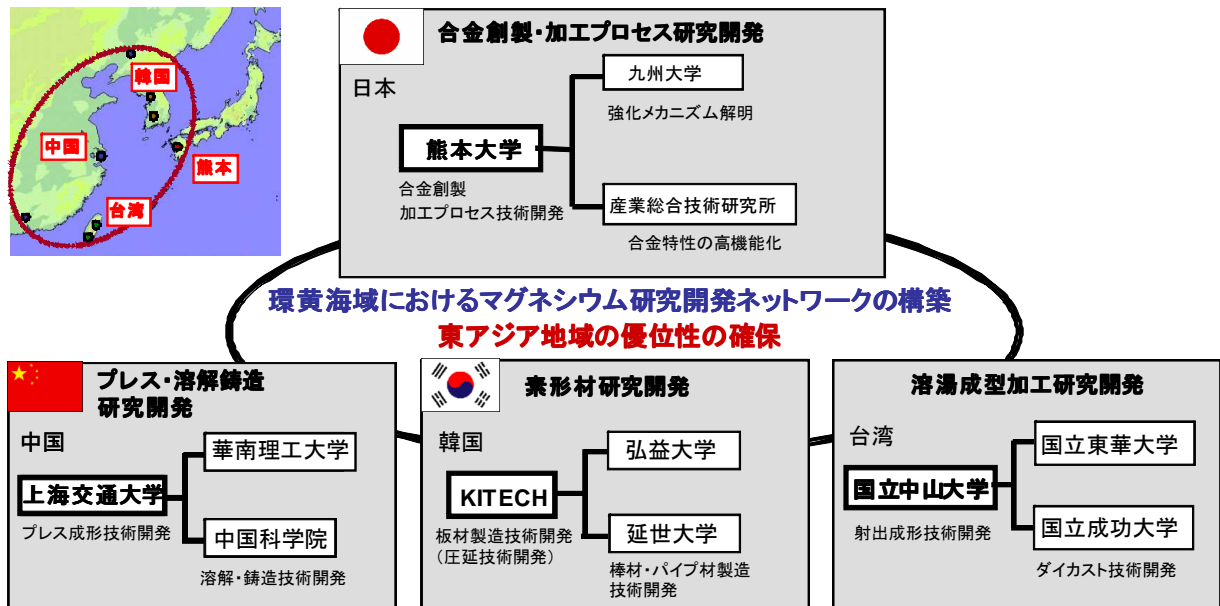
韓国

中国

熊本

台湾

合金創製･加工プロセス研究開発

日本

九州大学

強化メカニズム解明

熊本大学

合金創製
加工プロセス技術開発

産業総合技術研究所

合金特性の高機能化

環黄海域におけるマグネシウム研究開発ネットワークの構築
東アジア地域の優位性の確保

プレス･溶解鋳造研究開発

中国

華南理工大学

上海交通大学

プレス成形技術開発

中国科学院

溶解･鋳造技術開発

素形材研究開発

韓国

弘益大学

KITECH

板材製造技術開発
（圧延技術開発）

延世大学

棒材･パイプ材製造技術開発

溶湯成型加工研究開発

台湾

国立東華大学

国立中山大学

射出成形技術開発

国立成功大学

ダイカスト技術開発